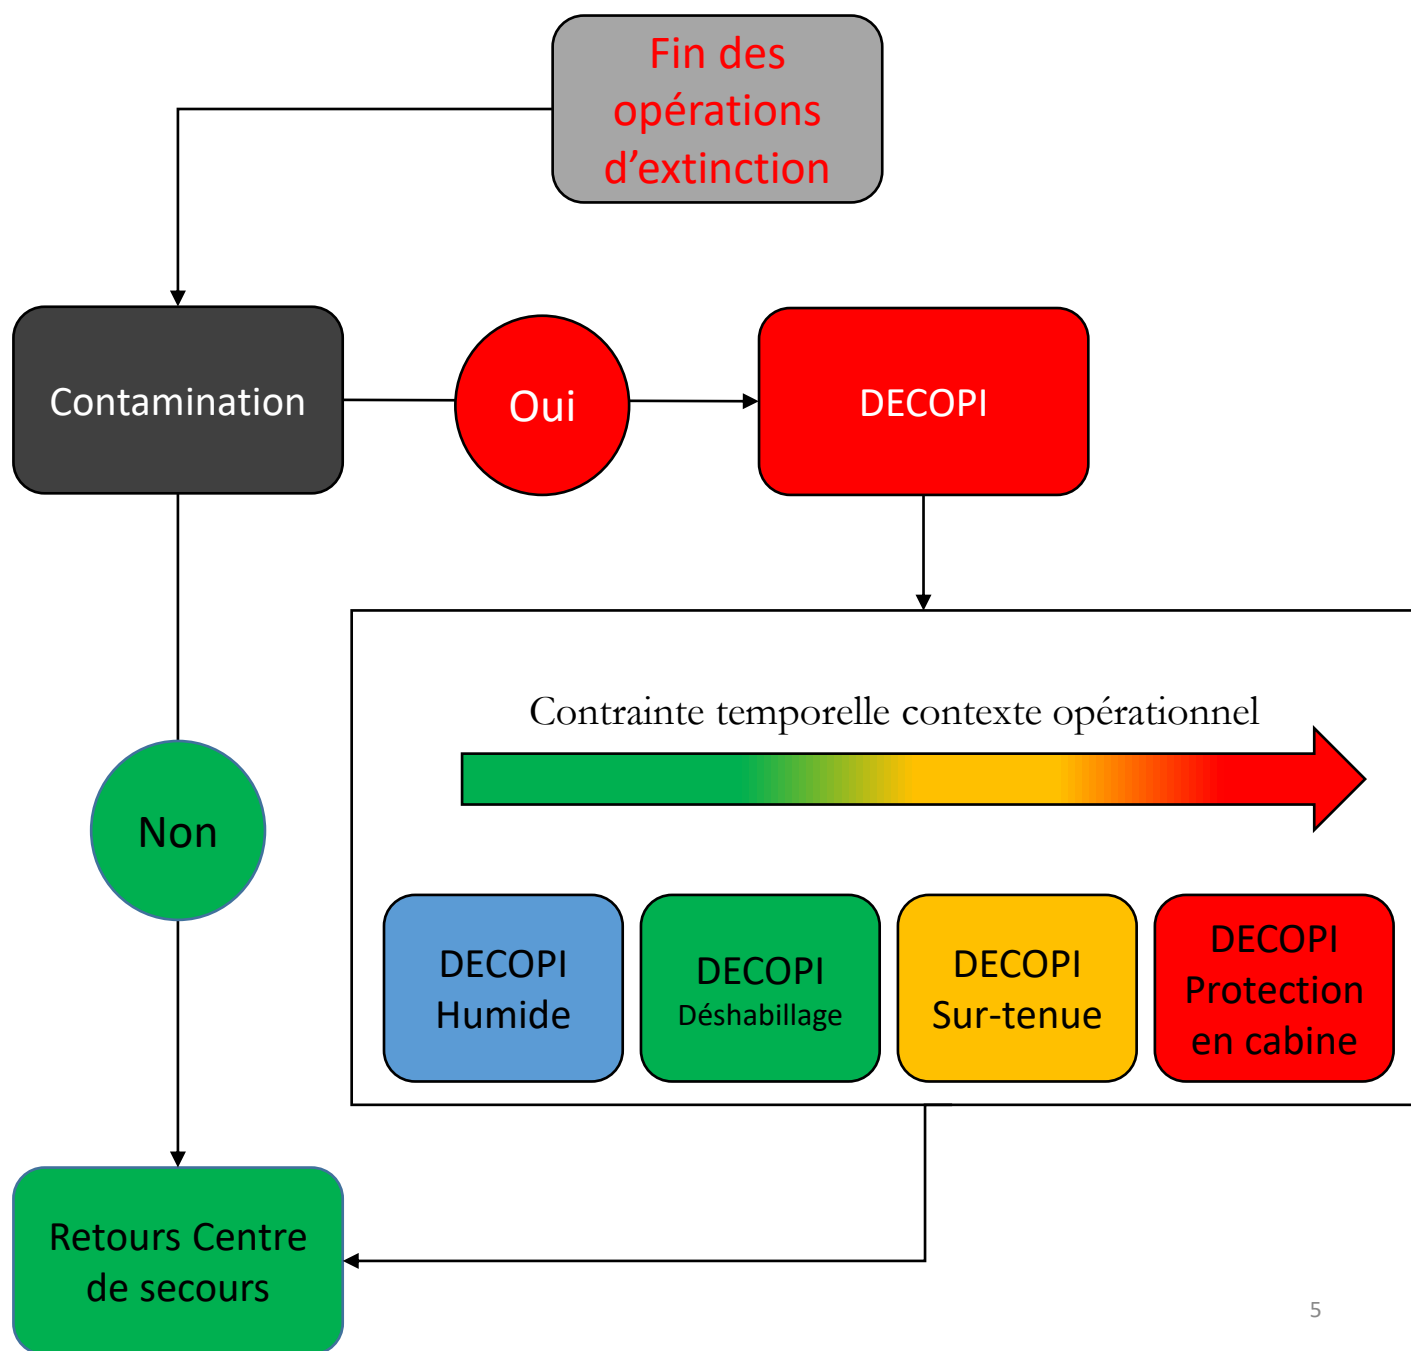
Fin des opérations d’extinction

Contamination

Oui

DECOPI

Contrainte temporelle contexte opérationnel

DECOPI Humide

DECOPI Déshabillage

DECOPI Sur-tenue

DECOPI Protection en cabine

Non

Retours Centre de secours

5